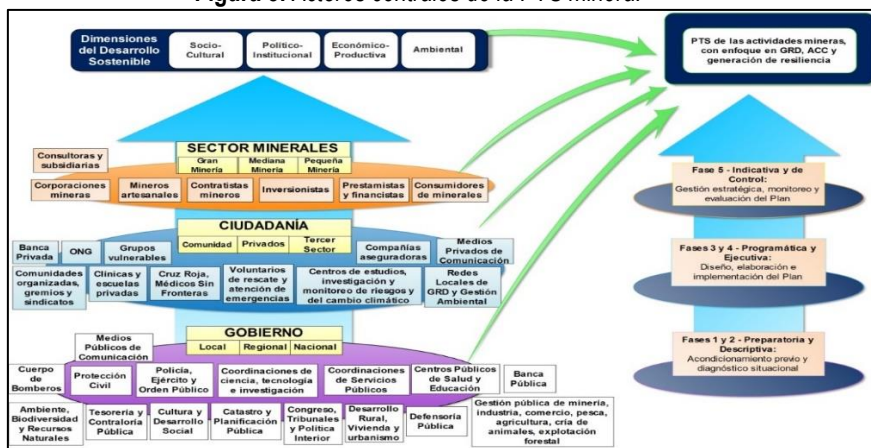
Figura 3. Actores centrales de la PTS Minera.

Dimensiones del Desarrollo Sostenible

Socio-Cultural

Político-Institucional

Económico-Productiva

Ambiental

PTS de las actividades mineras, con enfoque en GRD, ACC y generación de resiliencia

SECTOR MINERALES

Gran Minería

Mediana Minería

Pequeña Minería

Consultoras y subsidiarias

Corporaciones mineras

Mineros artesanales

Contratistas mineros

Inversionistas

Prestamistas y financistas

Consumidores de minerales

CIUDADANÍA

Comunidad

Privados

Tercer Sector

Banca Privada

ONG

Grupos vulnerables

Compañías aseguradoras

Medios Privados de Comunicación

Comunidades organizadas, gremios y sindicatos

Clínicas y escuelas privadas

Cruz Roja, Médicos Sin Fronteras

Voluntarios de rescate y atención de emergencias

Centros de estudios, investigación y monitoreo de riesgos y del cambio climático

Redes Locales de GRD y Gestión Ambiental

GOBIERNO

Local

Regional

Nacional

Medios Públicos de Comunicación

Cuerpo de Bomberos

Protección Civil

Policía, Ejército y Orden Público

Coordinaciones de ciencia, tecnología e investigación

Coordinaciones de Servicios Públicos

Centros Públicos de Salud y Educación

Banca Pública

Ambiente, Biodiversidad y Recursos Naturales

Tesorería y Contraloría Pública

Cultura y Desarrollo Social

Catastro y Planificación Pública

Congreso, Tribunales y Política Interior

Desarrollo Rural, Vivienda y urbanismo

Defensoría Pública

Gestión pública de minería, industria, comercio, pesca, agricultura, cría de animales, explotación forestal

Fase 5 - Indicativa y de Control:
Gestión estratégica, monitoreo y evaluación del Plan

Fases 3 y 4 - Programática y Ejecutiva:
Diseño, elaboración e implementación del Plan

Fases 1 y 2 - Preparatoria y Descriptiva:
Acondicionamiento previo y diagnóstico situacional